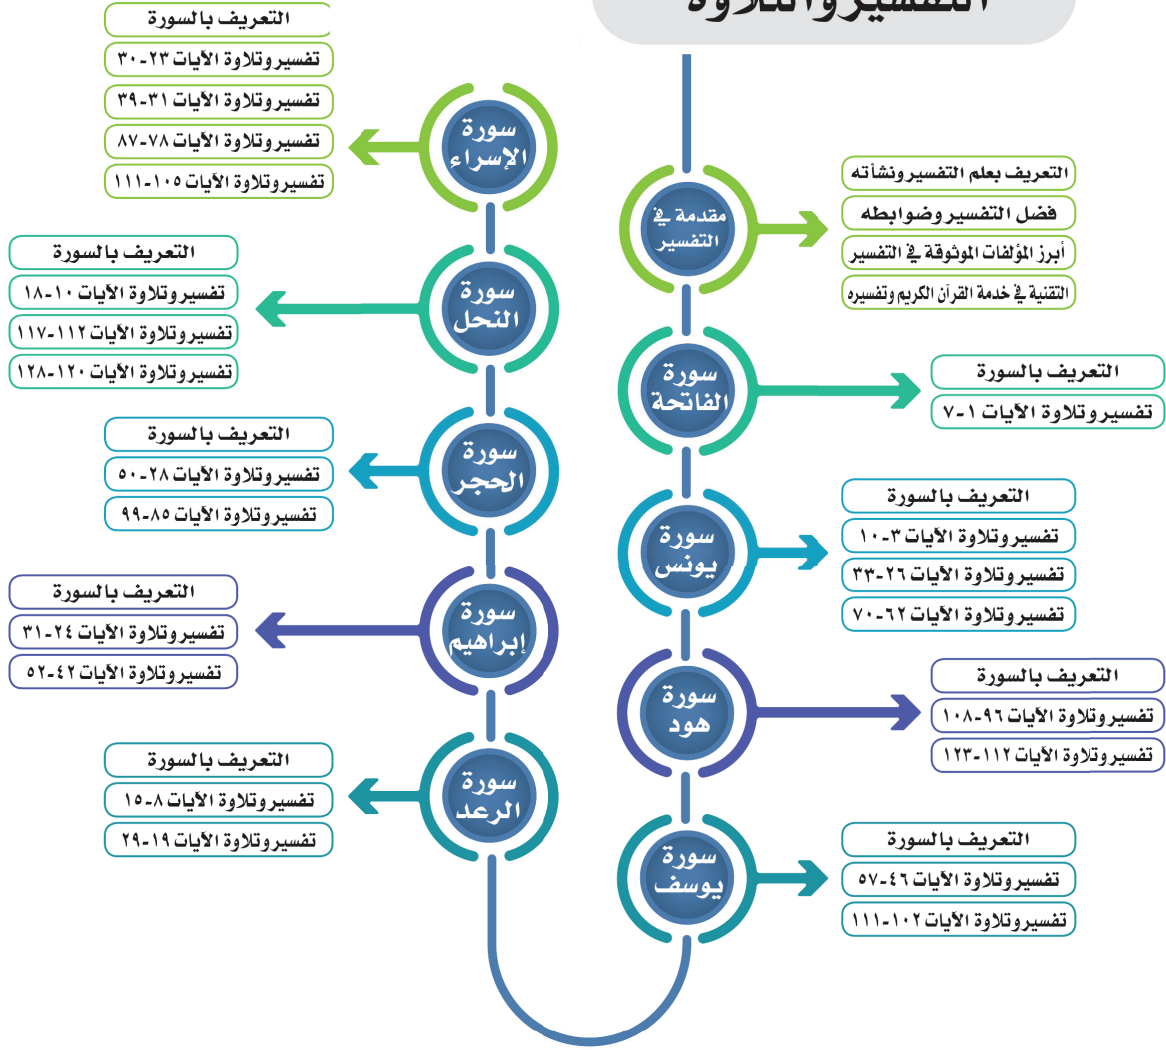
التفسير والتلاوة

مقدمة في التفسير
التعريف بعلم التفسير ونشأته
فضل التفسير وضوابطه
أبرز المؤلفات الموثوقة في التفسير
التقنية في خدمة القرآن الكريم وتفسيره

سورة الفاتحة
التعريف بالسورة
تفسير وتلاوة الآيات ١-٧

سورة يونس
التعريف بالسورة
تفسير وتلاوة الآيات ٣-١٠
تفسير وتلاوة الآيات ٢٦-٣٣
تفسير وتلاوة الآيات ٦٢-٧٠

سورة هود
التعريف بالسورة
تفسير وتلاوة الآيات ٩٦-١٠٨
تفسير وتلاوة الآيات ١١٢-١٢٣

سورة يوسف
التعريف بالسورة
تفسير وتلاوة الآيات ٤٦-٥٧
تفسير وتلاوة الآيات ١٠٢-١١١

سورة الرعد
التعريف بالسورة
تفسير وتلاوة الآيات ٨-١٥
تفسير وتلاوة الآيات ١٩-٢٩

سورة إبراهيم
التعريف بالسورة
تفسير وتلاوة الآيات ٢٤-٣١
تفسير وتلاوة الآيات ٤٢-٥٢

سورة الحجر
التعريف بالسورة
تفسير وتلاوة الآيات ٢٨-٥٠
تفسير وتلاوة الآيات ٨٥-٩٩

سورة النحل
التعريف بالسورة
تفسير وتلاوة الآيات ١٠-١٨
تفسير وتلاوة الآيات ١١٢-١١٧
تفسير وتلاوة الآيات ١٢٠-١٢٨

سورة الإسراء
التعريف بالسورة
تفسير وتلاوة الآيات ٢٣-٣٠
تفسير وتلاوة الآيات ٣١-٣٩
تفسير وتلاوة الآيات ٧٨-٨٧
تفسير وتلاوة الآيات ١٠٥-١١١